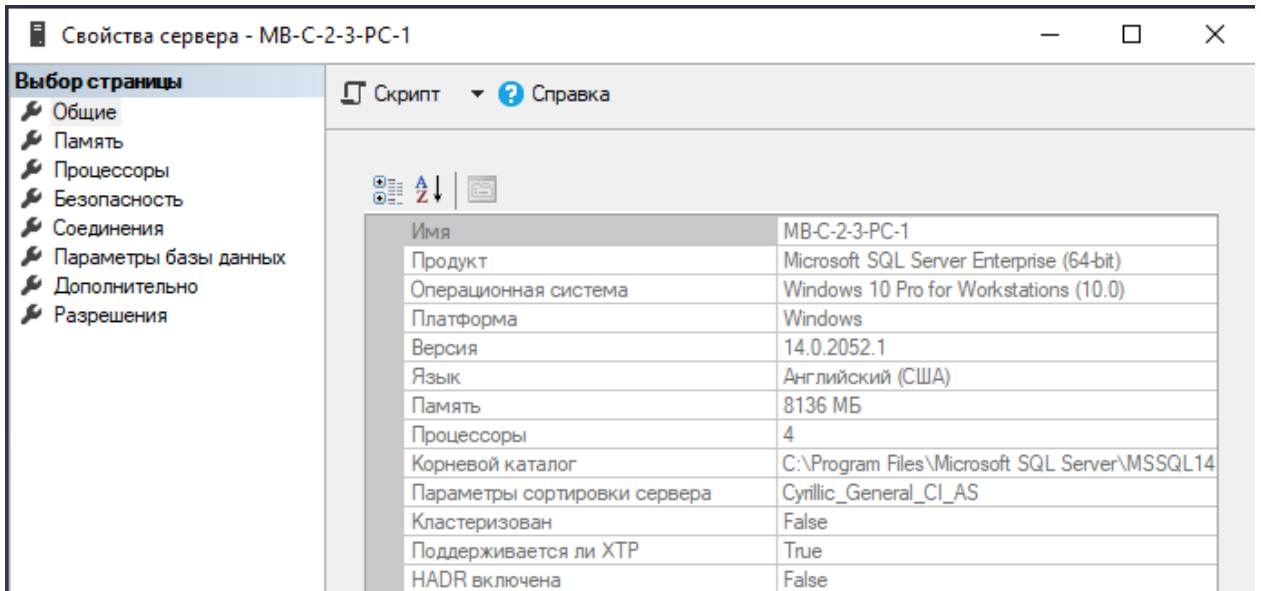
Свойства сервера - MB-C-2-3-PC-1

Выбор страницы
Общие
Память
Процессоры
Безопасность
Соединения
Параметры базы данных
Дополнительно
Разрешения

Скрипт
Справка

| | |
|---|---|
| Имя | MB-C-2-3-PC-1 |
| Продукт | Microsoft SQL Server Enterprise (64-bit) |
| Операционная система | Windows 10 Pro for Workstations (10.0) |
| Платформа | Windows |
| Версия | 14.0.2052.1 |
| Язык | Английский (США) |
| Память | 8136 МБ |
| Процессоры | 4 |
| Корневой каталог | C:\Program Files\Microsoft SQL Server\MSSQL14 |
| Параметры сортировки сервера | Cyrillic_General_CI_AS |
| Кластеризован | False |
| Поддерживается ли XTP | True |
| HADR включена | False |